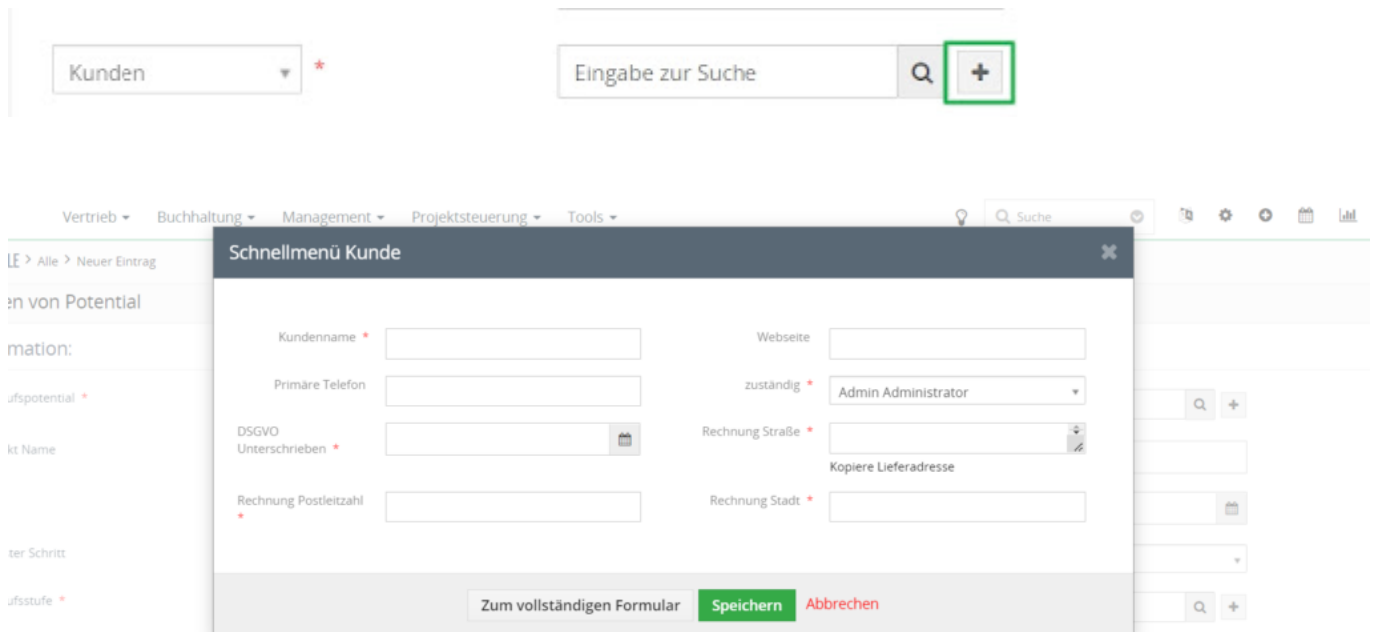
Kunden *

Eingabe zur Suche

+

Vertrieb ▾ Buchhaltung ▾ Management ▾ Projektsteuerung ▾ Tools ▾

Suche

LE > Alle > Neuer Eintrag

en von Potential

mation:

ufspotential *

kt Name

ter Schritt

ufsstufe *

Schnellmenü Kunde

Kundenname *

Webseite

Primäre Telefon

zuständig *

Admin Administrator

DSGVO Unterschrieben *

Rechnung Straße *

Kopiere Lieferadresse

Rechnung Postleitzahl *

Rechnung Stadt *

Zum vollständigen Formular

Speichern

Abbrechen